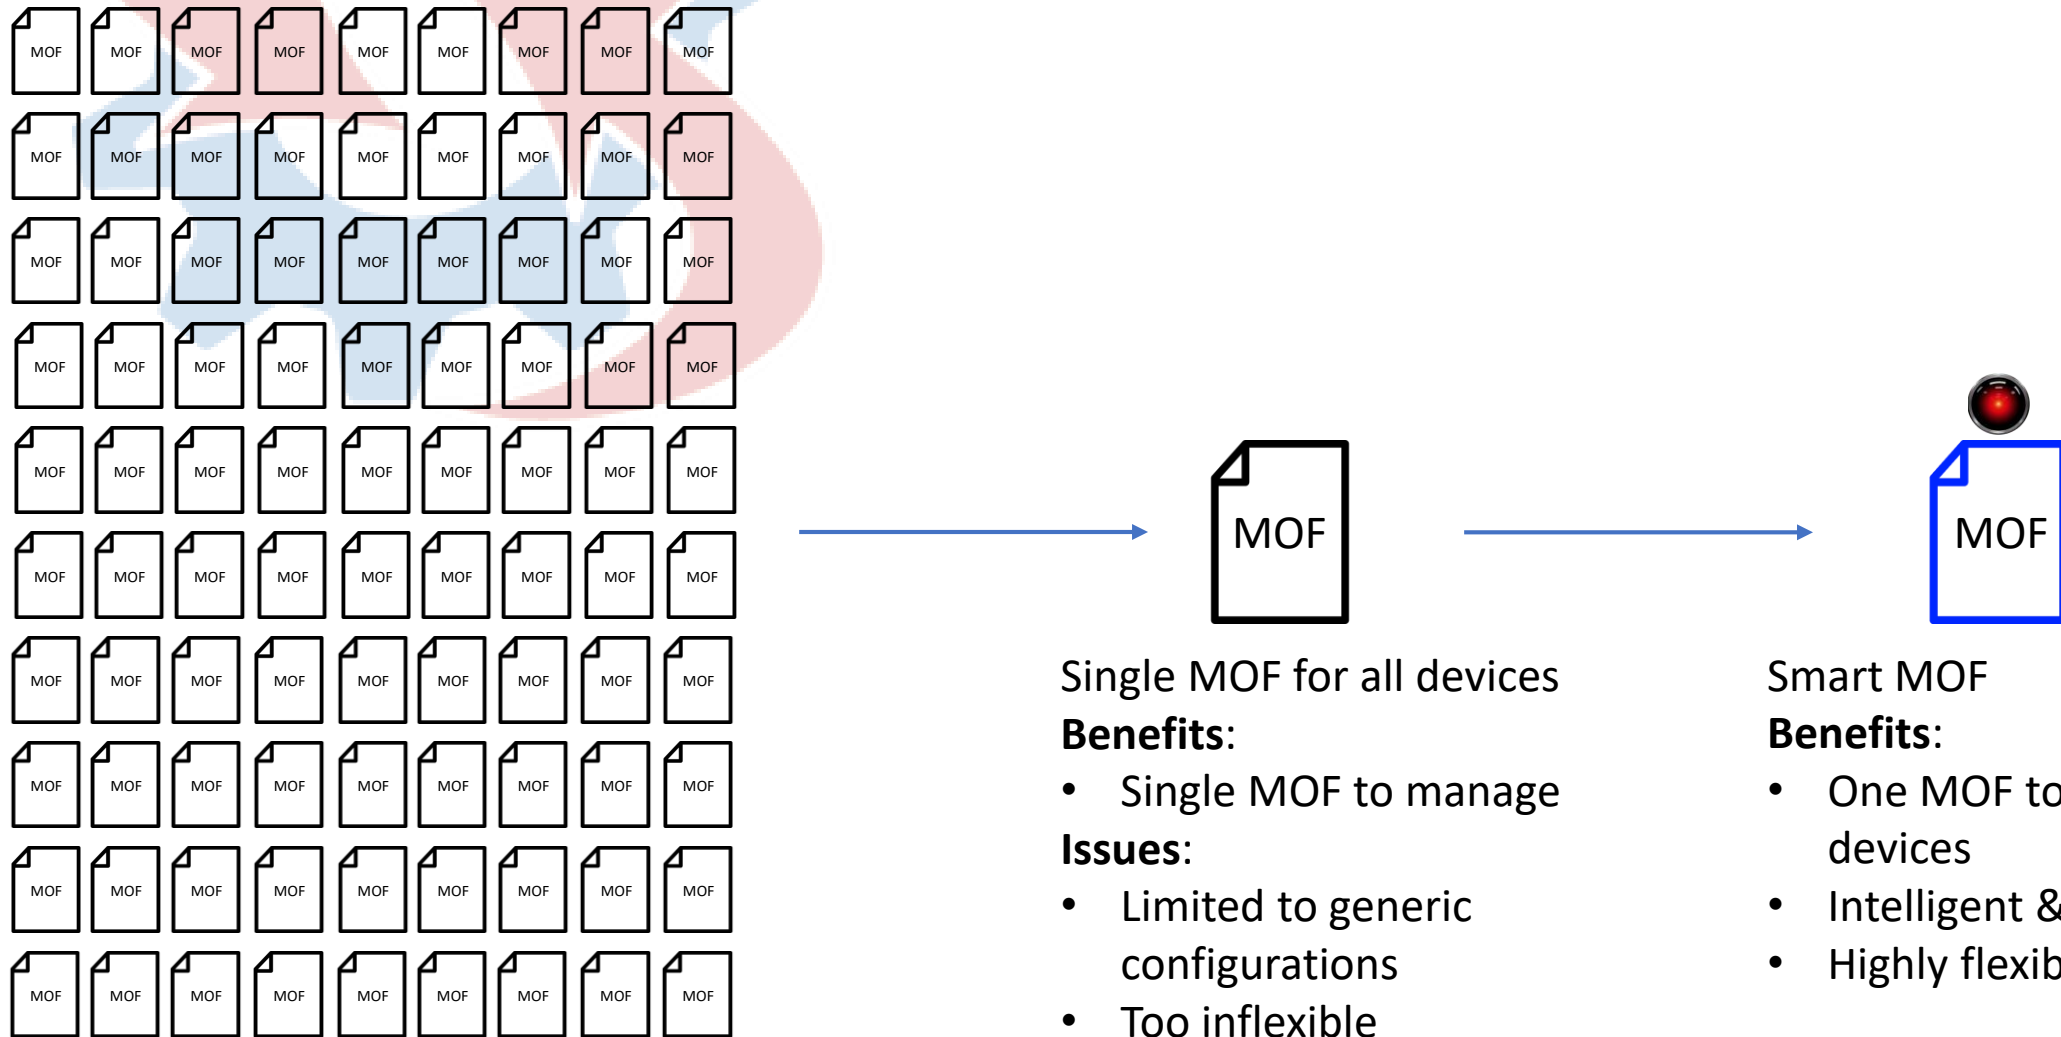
MOF MOF MOF MOF MOF MOF MOF MOF MOF
MOF MOF MOF MOF MOF MOF MOF MOF MOF
MOF MOF MOF MOF MOF MOF MOF MOF MOF
MOF MOF MOF MOF MOF MOF MOF MOF MOF
MOF MOF MOF MOF MOF MOF MOF MOF MOF
MOF MOF MOF MOF MOF MOF MOF MOF MOF
MOF MOF MOF MOF MOF MOF MOF MOF MOF
MOF MOF MOF MOF MOF MOF MOF MOF MOF
MOF MOF MOF MOF MOF MOF MOF MOF MOF
MOF MOF MOF MOF MOF MOF MOF MOF MOF

MOF

Single MOF for all devices
**Benefits**:
- Single MOF to manage

**Issues**:
- Limited to generic configurations
- Too inflexible

MOF

Smart MOF
**Benefits**:
- One MOF to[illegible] devices
- Intelligent &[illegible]
- Highly flexib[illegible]